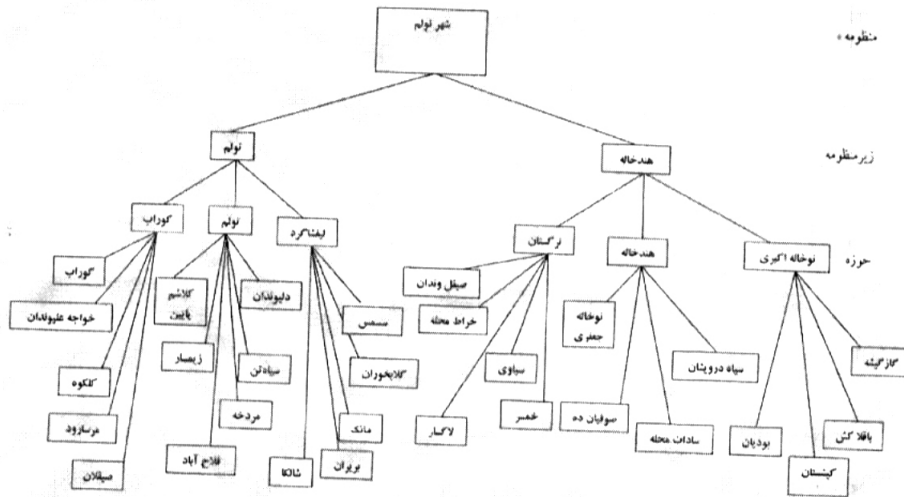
منظومه

شهر تولم

زیرمنظومه

تولم

هندخاله

حوزه

کوراب

تولم

لیشاگرد

ترگستان

هندخاله

نوخاله اکبری

کوراب

خواجه علیوندان

کلکوه

مرسارود

صیقلان

کلاشم پایین

زیمسار

مردخه

فلاح آباد

دلیوندان

سیاه تن

سمس

گلابخوران

مانک

بریران

شالکا

صیقل وندان

خراط محله

سیاوی

لاکسار

خمسر

نوخاله جعفری

صوفیان ده

سادات محله

سیاه درویشان

بودیان

کیشستان

بافلاکش

کازگیشه